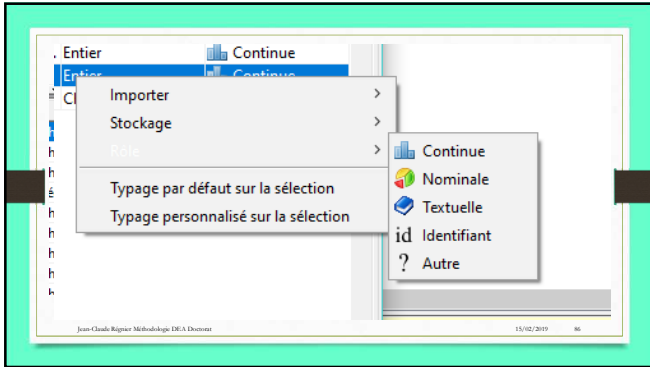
Entier Continue
Entier Continue
Cl
Importer
Stockage
Rôle
Typage par défaut sur la sélection
Typage personnalisé sur la sélection
Continue
Nominale
Textuelle
id Identifiant
? Autre
h
h
é
h
h
h
h
h
Jean-Claude Régnier Méthodologie DEA Doctorat 15/02/2019 86